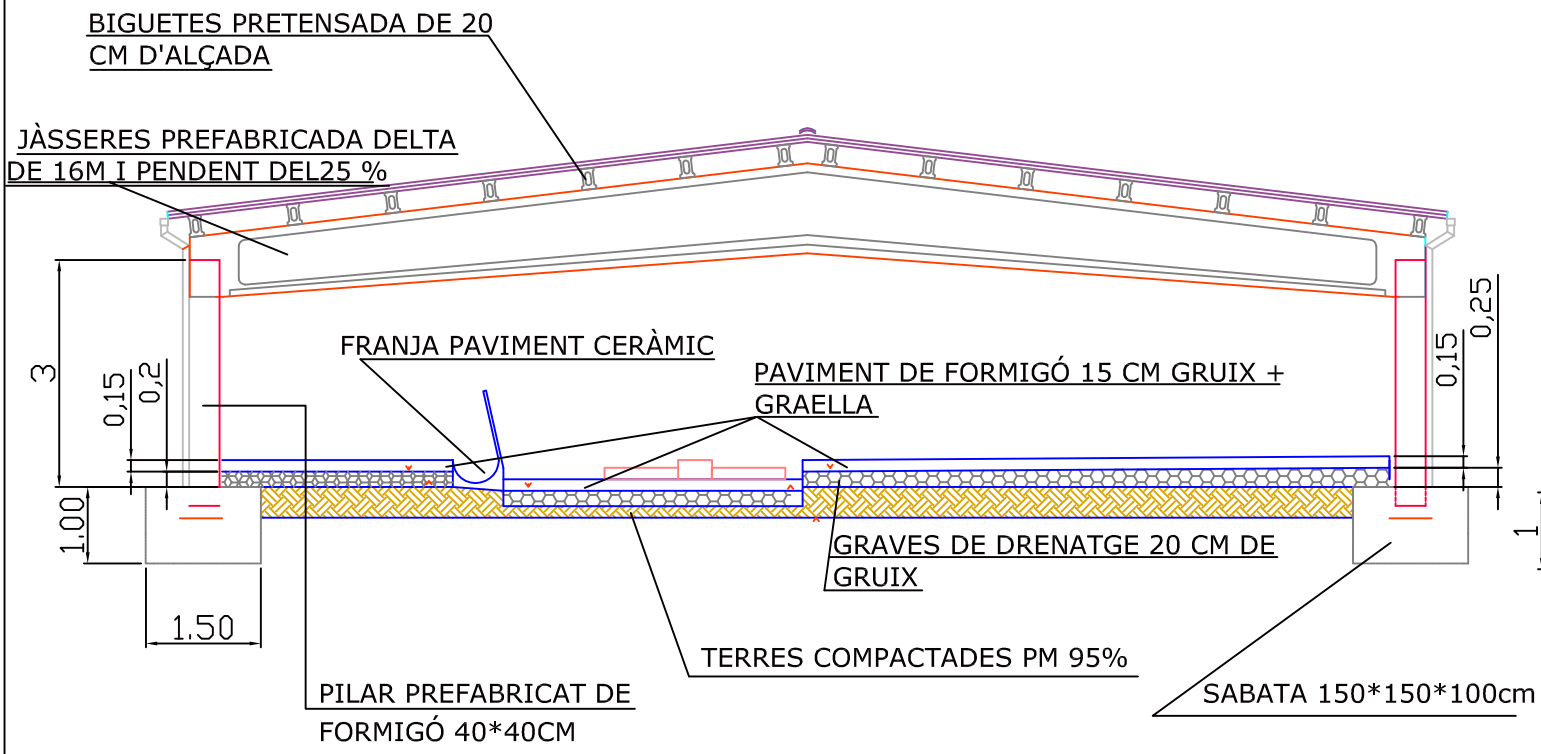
BIGUETES PRETENSADA DE 20 CM D'ALÇADA

JÀSSERES PREFABRICADA DELTA DE 16M I PENDENT DEL25 %

3

0,15

0,2

FRANJA PAVIMENT CERÀMIC

PAVIMENT DE FORMIGÓ 15 CM GRUIX + GRAELLA

0,25

0,15

1.00

1.50

GRAVES DE DRENATGE 20 CM DE GRUIX

1

TERRES COMPACTADES PM 95%

PILAR PREFABRICAT DE FORMIGÓ 40*40CM

SABATA 150*150*100cm